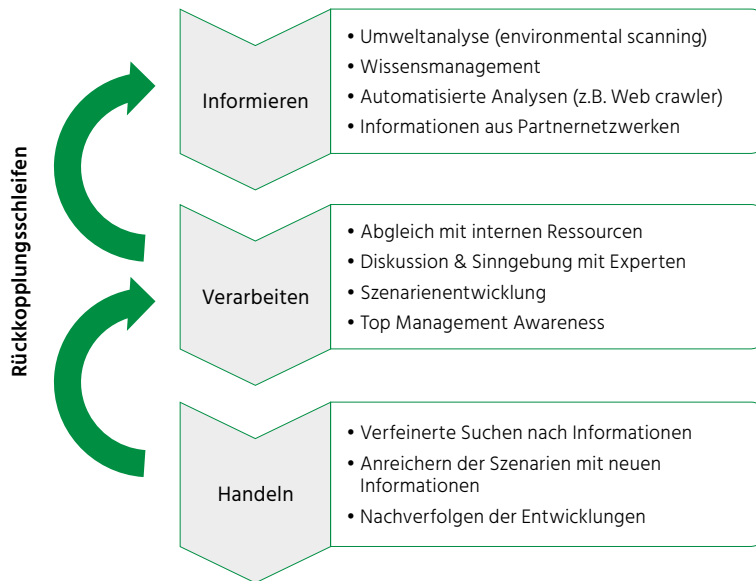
Rückkopplungsschleifen

Informieren

• Umweltanalyse (environmental scanning)
• Wissensmanagement
• Automatisierte Analysen (z.B. Web crawler)
• Informationen aus Partnernetzwerken

Verarbeiten

• Abgleich mit internen Ressourcen
• Diskussion & Sinngebung mit Experten
• Szenarienentwicklung
• Top Management Awareness

Handeln

• Verfeinerte Suchen nach Informationen
• Anreichern der Szenarien mit neuen Informationen
• Nachverfolgen der Entwicklungen